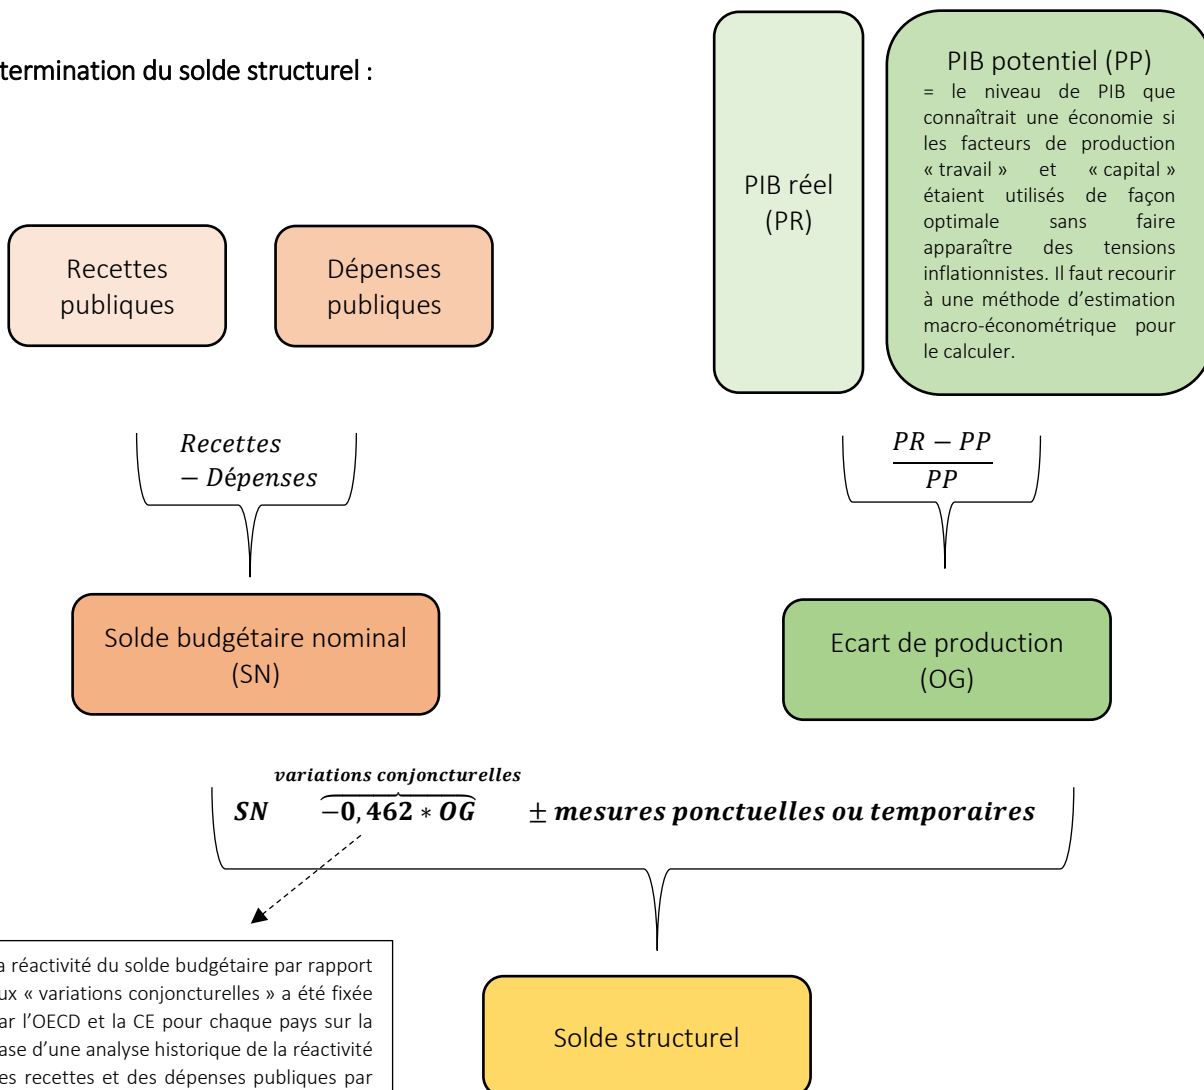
termination du solde structurel :

Recettes publiques

Dépenses publiques

PIB réel (PR)

PIB potentiel (PP)
= le niveau de PIB que connaîtrait une économie si les facteurs de production « travail » et « capital » étaient utilisés de façon optimale sans faire apparaître des tensions inflationnistes. Il faut recourir à une méthode d'estimation macro-économétrique pour le calculer.

$Recettes - Dépenses$

$\frac{PR - PP}{PP}$

Solde budgétaire nominal (SN)

Ecart de production (OG)

$\boldsymbol{SN \overbrace{-0,462 * OG}^{variations\ conjoncturelles} \pm mesures\ ponctuelles\ ou\ temporaires}$

a réactivité du solde budgétaire par rapport ux « variations conjoncturelles » a été fixée ar l'OECD et la CE pour chaque pays sur la ase d'une analyse historique de la réactivité es recettes et des dépenses publiques par

Solde structurel